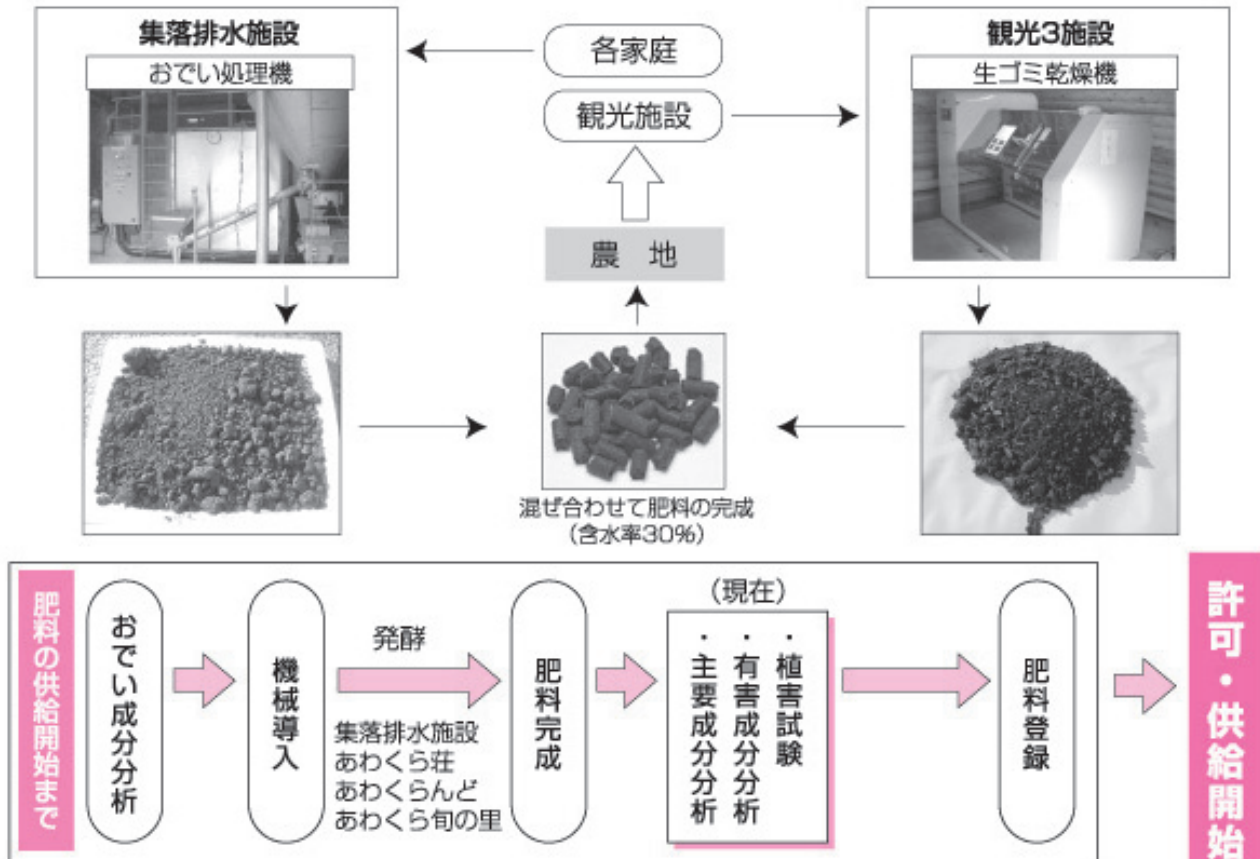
集落排水施設
おでい処理機

各家庭
観光施設

観光3施設
生ゴミ乾燥機

農　地

混ぜ合わせて肥料の完成
（含水率30%）

肥料の供給開始まで

おでい成分分析

機械導入

発酵

集落排水施設
あわくら荘
あわくらんど
あわくら旬の里

肥料完成

（現在）
・植害試験
・有害成分分析
・主要成分分析

肥料登録

許可・供給開始